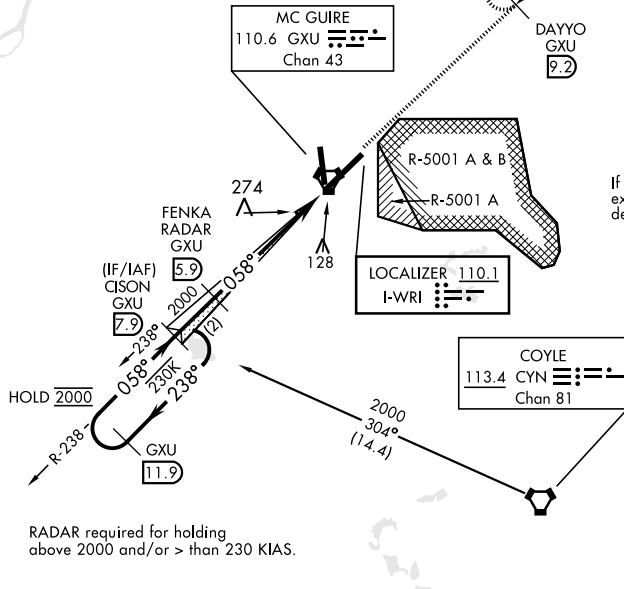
MC GUIRE
110.6 GXU
Chan 43

DAYYO
GXU
9.2

R-5001 A & B
R-5001 A

If
ex
de

274

FENKA
RADAR
GXU
5.9

128

LOCALIZER 110.1
I-WRI

(IF/IAF)
CISON
GXU
7.9

2000
058°
238°
(2)
058°
230K
238°

COYLE
113.4 CYN
Chan 81

HOLD 2000

R-238

GXU
11.9

2000
304°
(14.4)

RADAR required for holding above 2000 and/or > than 230 KIAS.